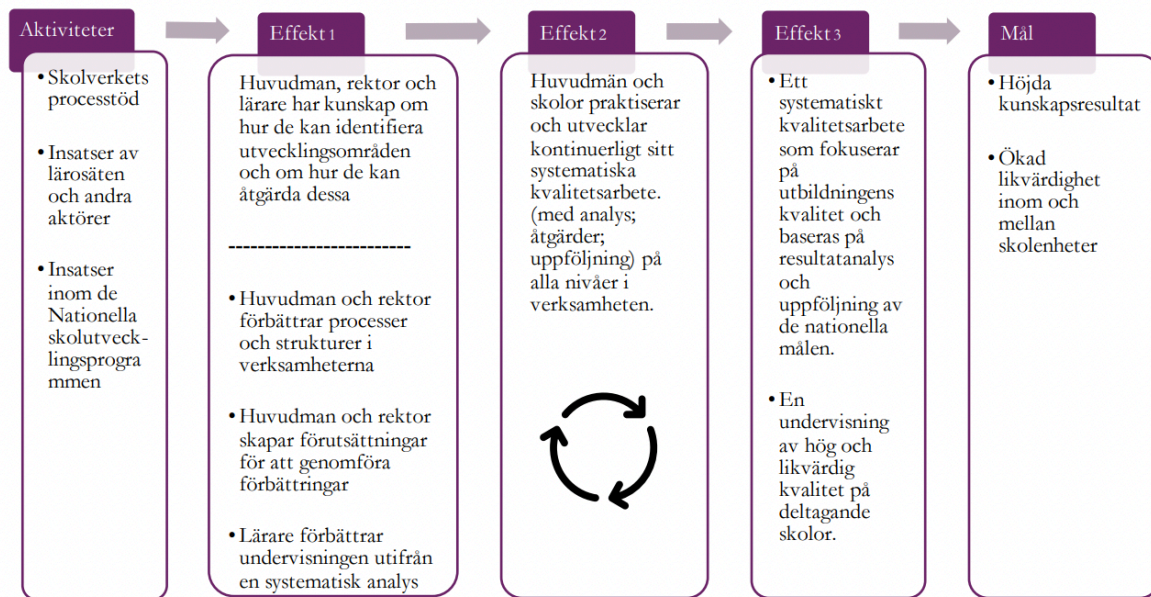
Aktiviteter

• Skolverkets processtöd

• Insatser av lärosäten och andra aktörer

• Insatser inom de Nationella skolutvecklingsprogrammen

Effekt 1

Huvudman, rektor och lärare har kunskap om hur de kan identifiera utvecklingsområden och om hur de kan åtgärda dessa

-------------------------

• Huvudman och rektor förbättrar processer och strukturer i verksamheterna

• Huvudman och rektor skapar förutsättningar för att genomföra förbättringar

• Lärare förbättrar undervisningen utifrån en systematisk analys

Effekt 2

Huvudmän och skolor praktiserar och utvecklar kontinuerligt sitt systematiska kvalitetsarbete. (med analys; åtgärder; uppföljning) på alla nivåer i verksamheten.

Effekt 3

• Ett systematiskt kvalitetsarbete som fokuserar på utbildningens kvalitet och baseras på resultatanalys och uppföljning av de nationella målen.

• En undervisning av hög och likvärdig kvalitet på deltagande skolor.

Mål

• Höjda kunskapsresultat

• Ökad likvärdighet inom och mellan skolenheter